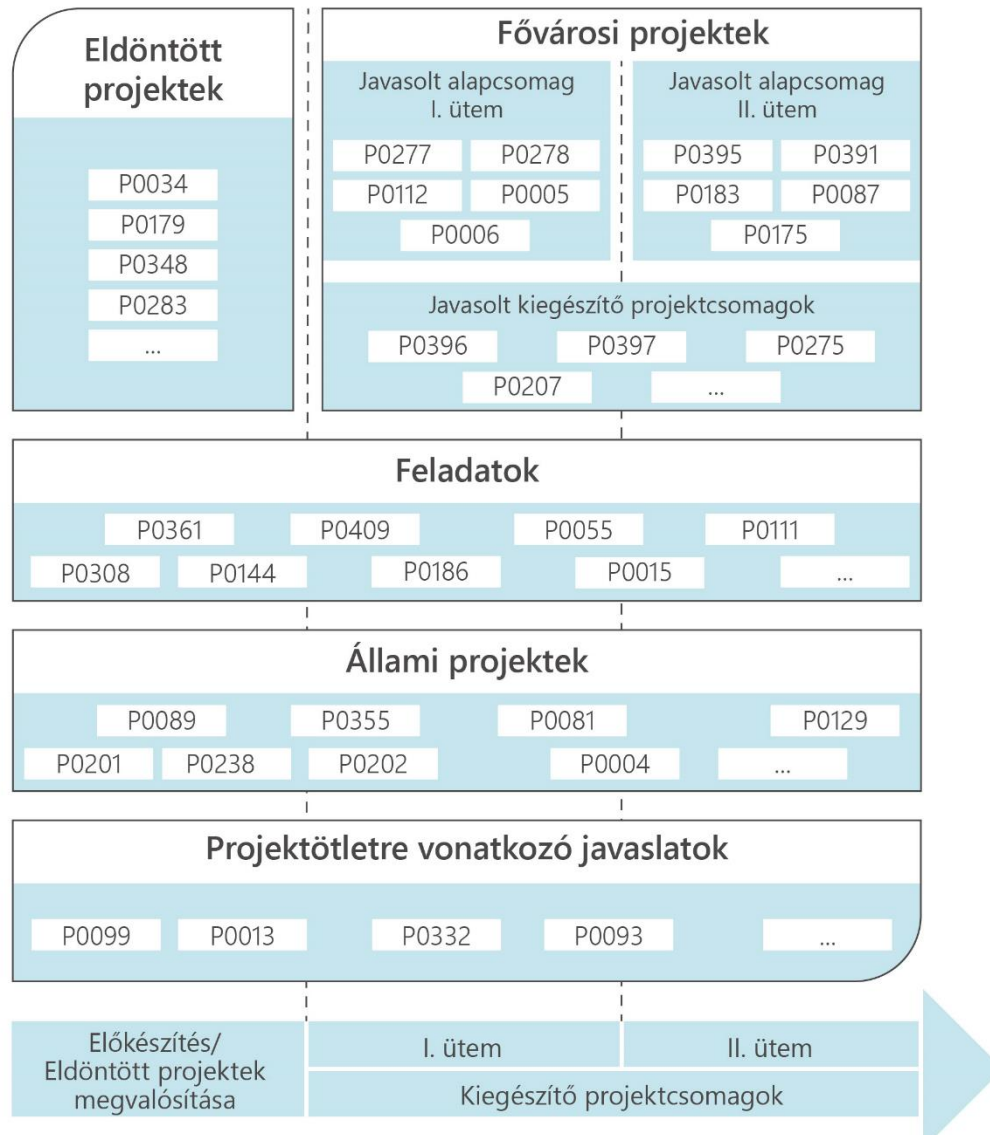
Eldöntött projektek

P0034
P0179
P0348
P0283
...

Fővárosi projektek

Javasolt alapcsomag I. ütem

P0277 P0278
P0112 P0005
P0006

Javasolt alapcsomag II. ütem

P0395 P0391
P0183 P0087
P0175

Javasolt kiegészítő projektcsomagok

P0396 P0397 P0275
P0207 ...

Feladatok

P0361 P0409 P0055 P0111
P0308 P0144 P0186 P0015 ...

Állami projektek

P0089 P0355 P0081 P0129
P0201 P0238 P0202 P0004 ...

Projektötletre vonatkozó javaslatok

P0099 P0013 P0332 P0093 ...

Előkészítés/ Eldöntött projektek megvalósítása

I. ütem

II. ütem

Kiegészítő projektcsomagok